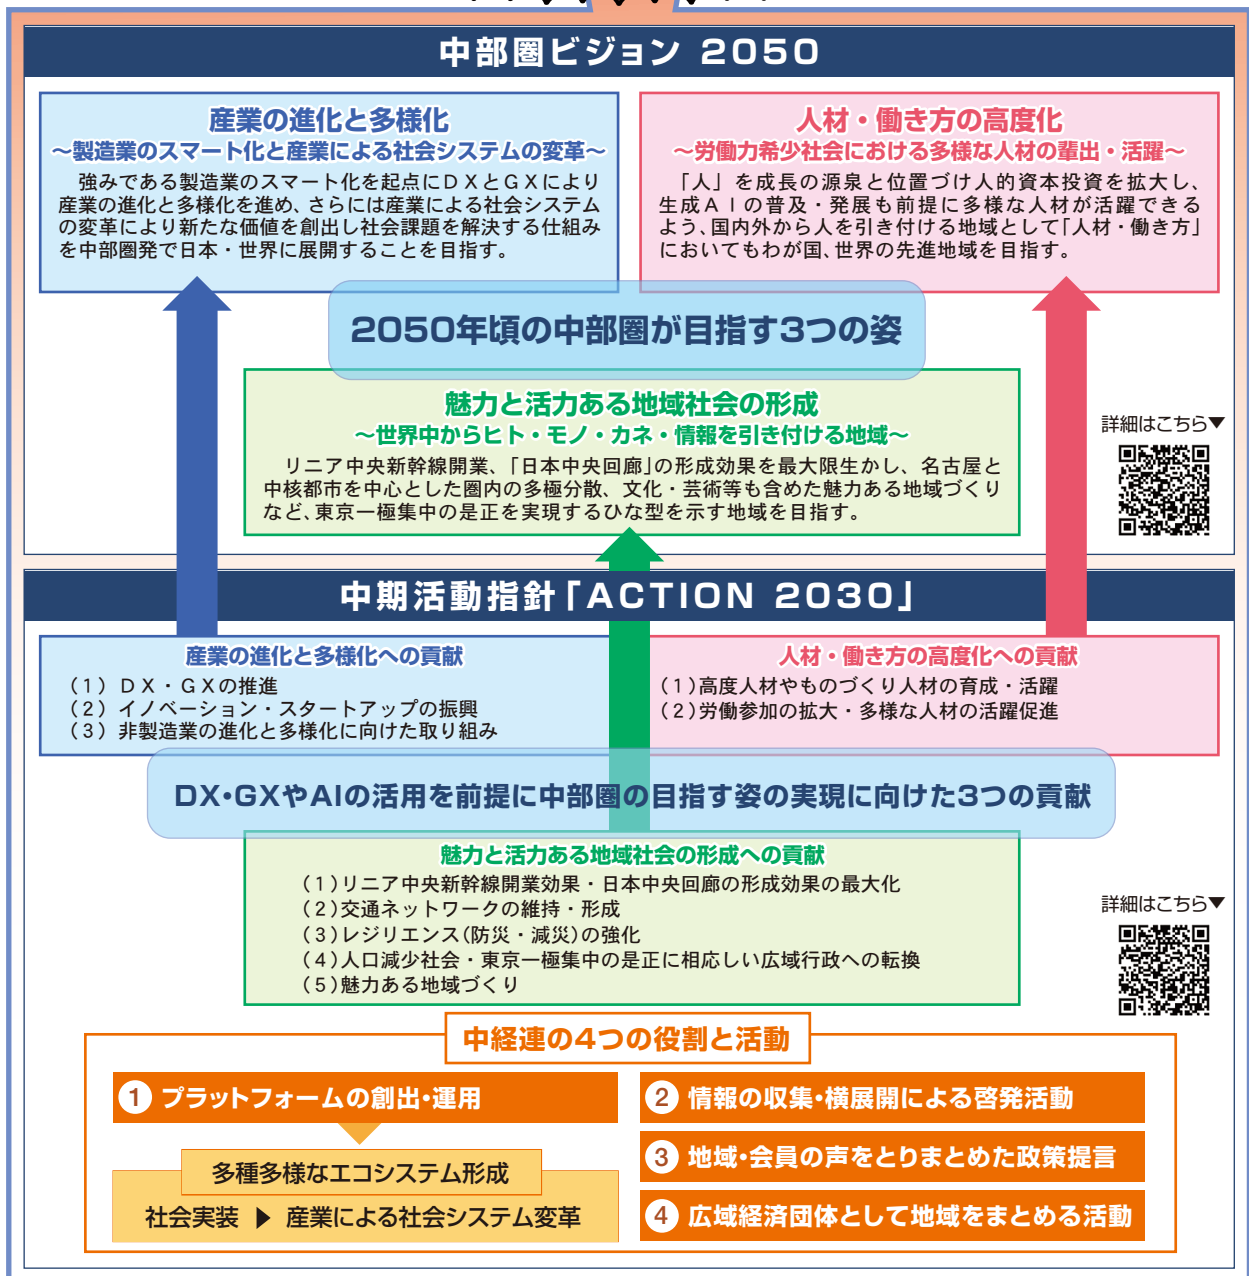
中部圏ビジョン 2050

産業の進化と多様化
～製造業のスマート化と産業による社会システムの変革～
強みである製造業のスマート化を起点にＤＸとＧＸにより産業の進化と多様化を進め、さらには産業による社会システムの変革により新たな価値を創出し社会課題を解決する仕組みを中部圏発で日本・世界に展開することを目指す。

人材・働き方の高度化
～労働力希少社会における多様な人材の輩出・活躍～
「人」を成長の源泉と位置づけ人的資本投資を拡大し、生成ＡＩの普及・発展も前提に多様な人材が活躍できるよう、国内外から人を引き付ける地域として「人材・働き方」においてもわが国、世界の先進地域を目指す。

2050年頃の中部圏が目指す3つの姿

魅力と活力ある地域社会の形成
～世界中からヒト・モノ・カネ・情報を引き付ける地域～
リニア中央新幹線開業、「日本中央回廊」の形成効果を最大限生かし、名古屋と中核都市を中心とした圏内の多極分散、文化・芸術等も含めた魅力ある地域づくりなど、東京一極集中の是正を実現するひな型を示す地域を目指す。

詳細はこちら▼

中期活動指針「ACTION 2030」

産業の進化と多様化への貢献
（１）ＤＸ・ＧＸの推進
（２）イノベーション・スタートアップの振興
（３）非製造業の進化と多様化に向けた取り組み

人材・働き方の高度化への貢献
（１）高度人材やものづくり人材の育成・活躍
（２）労働参加の拡大・多様な人材の活躍促進

DX・GXやAIの活用を前提に中部圏の目指す姿の実現に向けた3つの貢献

魅力と活力ある地域社会の形成への貢献
（１）リニア中央新幹線開業効果・日本中央回廊の形成効果の最大化
（２）交通ネットワークの維持・形成
（３）レジリエンス（防災・減災）の強化
（４）人口減少社会・東京一極集中の是正に相応しい広域行政への転換
（５）魅力ある地域づくり

詳細はこちら▼

中経連の4つの役割と活動

1 プラットフォームの創出・運用
多種多様なエコシステム形成
社会実装 ▶ 産業による社会システム変革

2 情報の収集・横展開による啓発活動
3 地域・会員の声をとりまとめた政策提言
4 広域経済団体として地域をまとめる活動